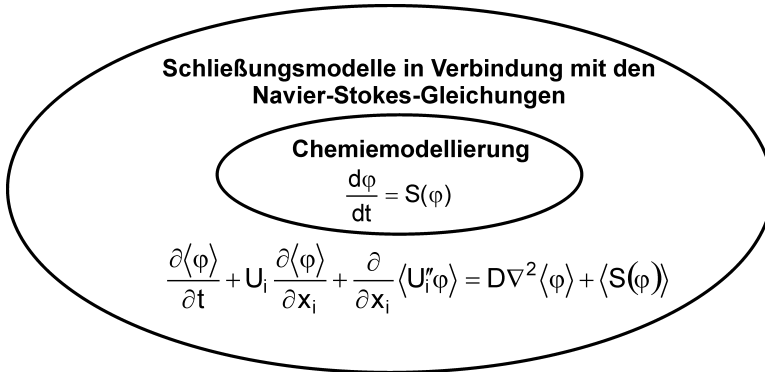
Schließungsmodelle in Verbindung mit den Navier-Stokes-Gleichungen

Chemiemodellierung

$\frac{d\varphi}{dt} = S(\varphi)$

$\frac{\partial\langle\varphi\rangle}{\partial t} + U_i \frac{\partial\langle\varphi\rangle}{\partial x_i} + \frac{\partial}{\partial x_i}\langle U_i''\varphi\rangle = D\nabla^2\langle\varphi\rangle + \langle S(\varphi)\rangle$